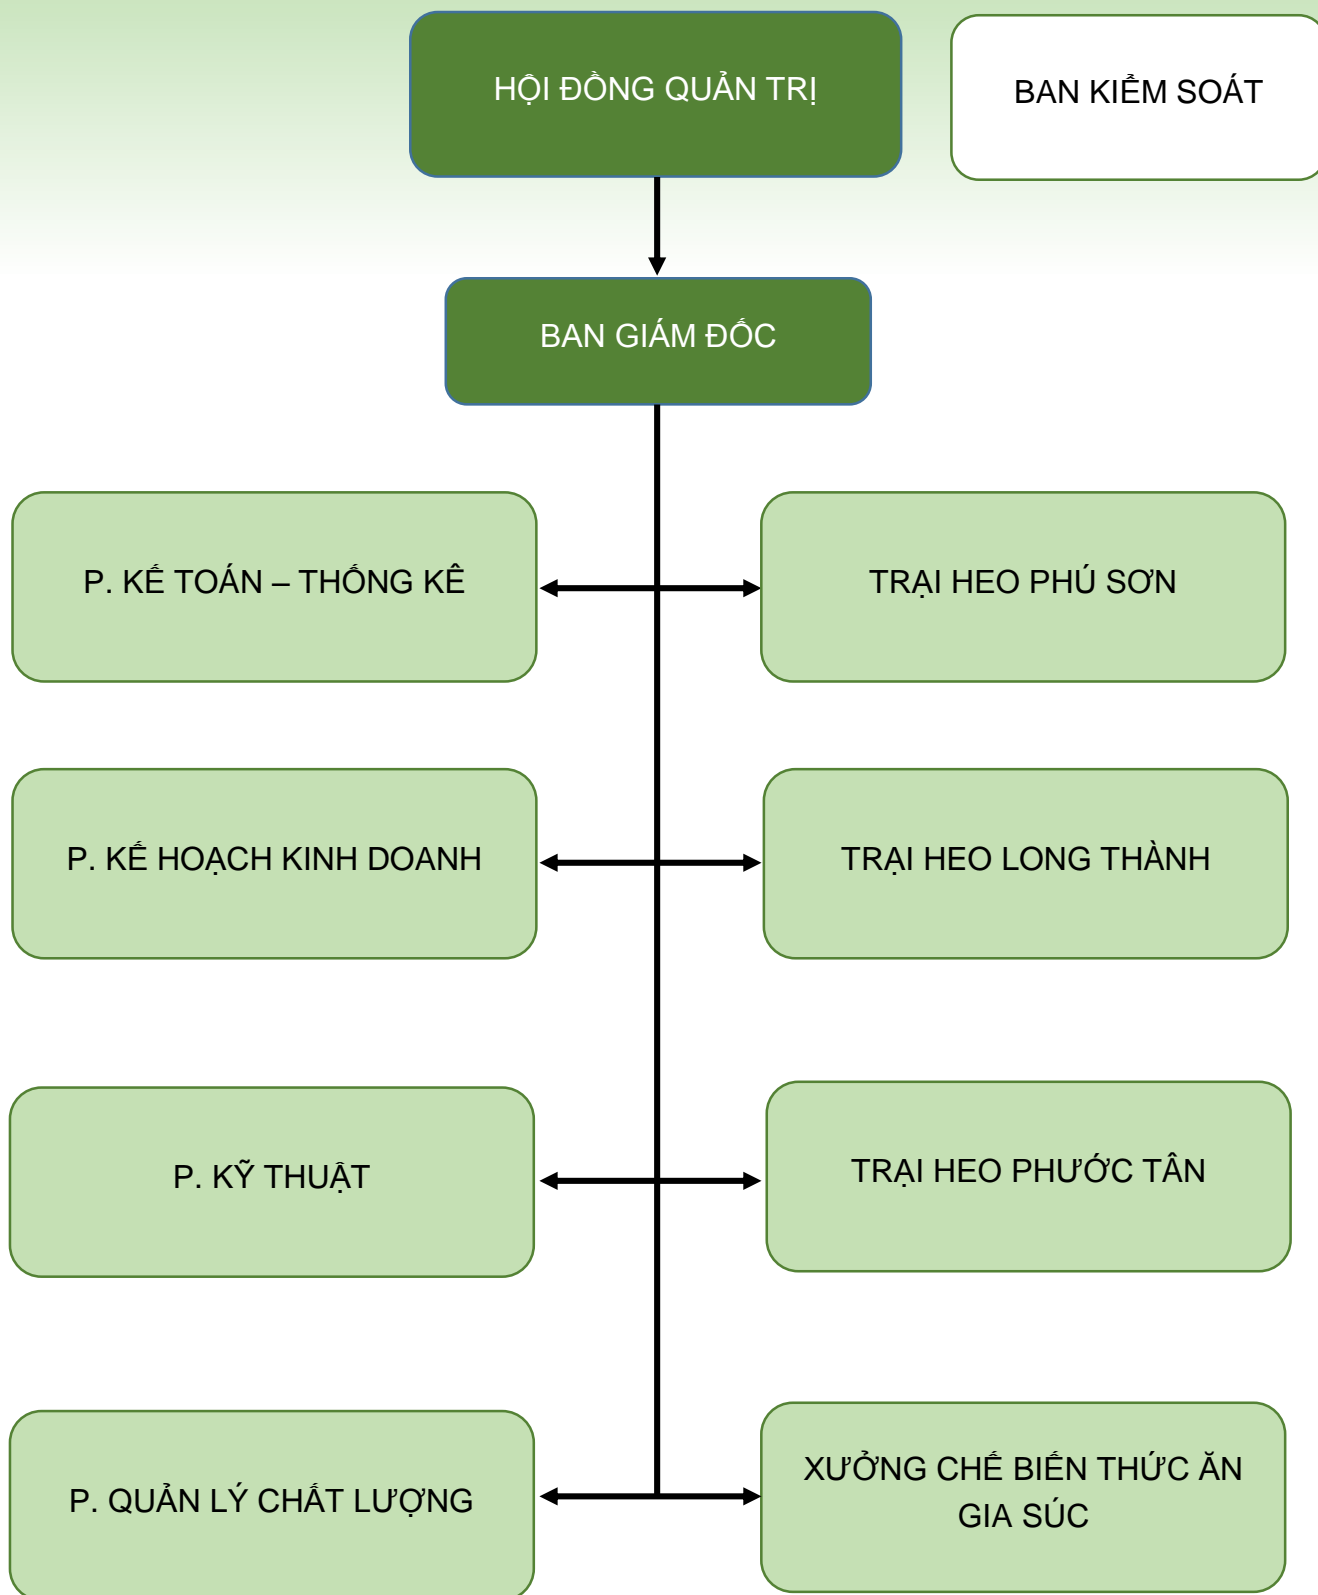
HỘI ĐỒNG QUẢN TRỊ

BAN KIỂM SOÁT

BAN GIÁM ĐỐC

P. KẾ TOÁN – THỐNG KÊ

TRẠI HEO PHÚ SƠN

P. KẾ HOẠCH KINH DOANH

TRẠI HEO LONG THÀNH

P. KỸ THUẬT

TRẠI HEO PHƯỚC TÂN

P. QUẢN LÝ CHẤT LƯỢNG

XƯỞNG CHẾ BIẾN THỨC ĂN GIA SÚC